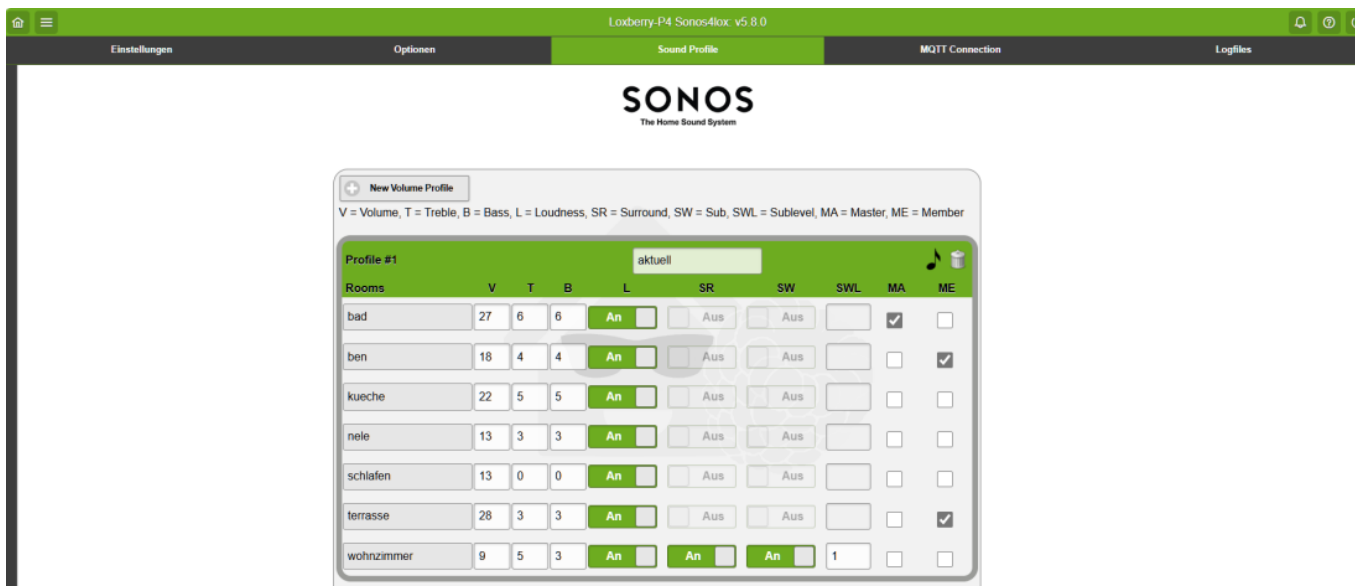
Loxberry-P4 Sonos4lox: v5.8.0

Einstellungen | Optionen | Sound Profile | MQTT Connection | Logfiles

SONOS
The Home Sound System

New Volume Profile

V = Volume, T = Treble, B = Bass, L = Loudness, SR = Surround, SW = Sub, SWL = Sublevel, MA = Master, ME = Member

Profile #1 aktuell

| Rooms | V | T | B | L | SR | SW | SWL | MA | ME |
|---|---|---|---|---|---|---|---|---|---|
| bad | 27 | 6 | 6 | An | Aus | Aus | | ☑ | ☐ |
| ben | 18 | 4 | 4 | An | Aus | Aus | | ☐ | ☑ |
| kueche | 22 | 5 | 5 | An | Aus | Aus | | ☐ | ☐ |
| nele | 13 | 3 | 3 | An | Aus | Aus | | ☐ | ☐ |
| schlafen | 13 | 0 | 0 | An | Aus | Aus | | ☐ | ☐ |
| terrasse | 28 | 3 | 3 | An | Aus | Aus | | ☐ | ☑ |
| wohnzimmer | 9 | 5 | 3 | An | An | An | 1 | ☐ | ☐ |